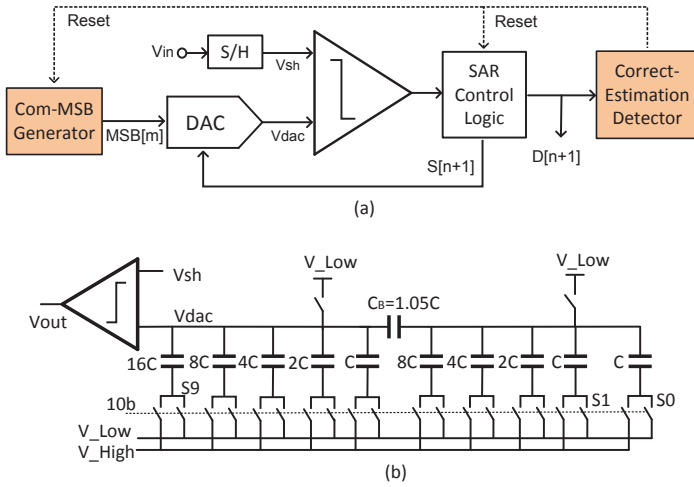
Reset

Reset

Vin

S/H

Vsh

Com-MSB Generator

MSB[m]

DAC

Vdac

SAR Control Logic

Correct-Estimation Detector

S[n+1]

D[n+1]

(a)

Vsh

V_Low

V_Low

Vout

Vdac

$C_B$=1.05C

16C

8C

4C

2C

C

8C

4C

2C

C

C

S9

S1

S0

10b

V_Low

V_High

(b)